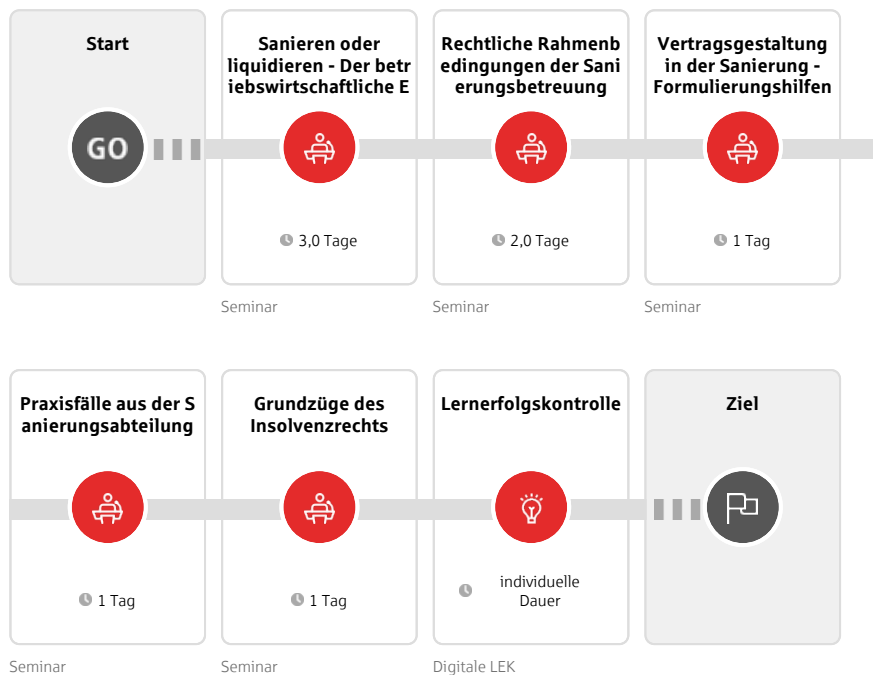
Start

GO

Sanieren oder liquidieren - Der betr iebswirtschaftliche E

3,0 Tage

Seminar

Rechtliche Rahmenb edingungen der Sani erungsbetreuung

2,0 Tage

Seminar

Vertragsgestaltung in der Sanierung - Formulierungshilfen

1 Tag

Seminar

Praxisfälle aus der S anierungsabteilung

1 Tag

Seminar

Grundzüge des Insolvenzrechts

1 Tag

Seminar

Lernerfolgskontrolle

individuelle Dauer

Digitale LEK

Ziel